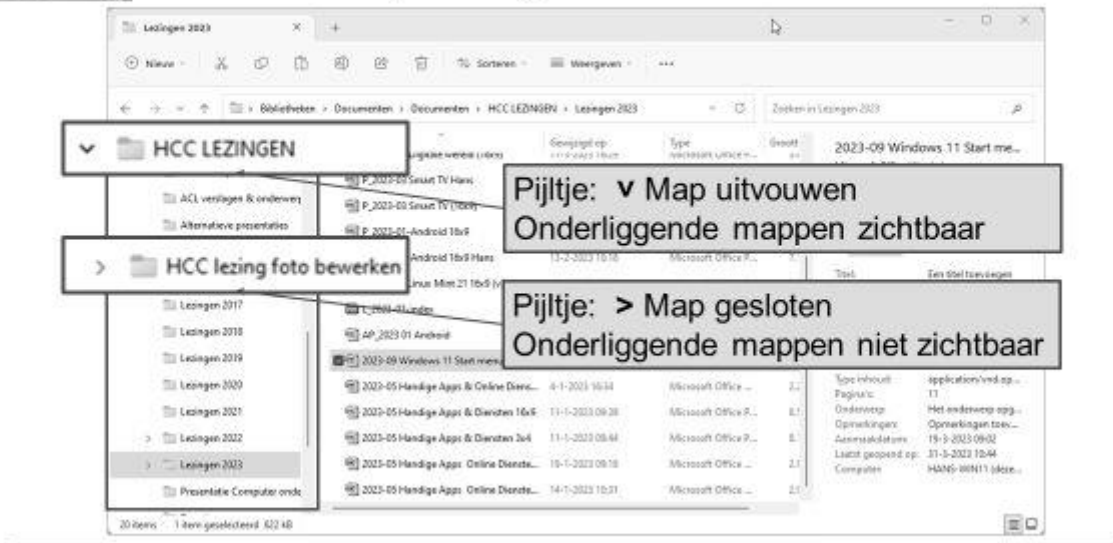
Lezingen 2023

Nieuw

Sorteren

Weergeven

...

Bibliotheken › Documenten › Documenten › HCC LEZINGEN › Lezingen 2023

Zoeken in Lezingen 2023

HCC LEZINGEN

Gewijzigd op

Type

Groott

2023-09 Windows 11 Start me...

P_2023-03 Smart TV Hans

P_2023-03 Smart TV (16x9)

ACL verslagen & onderwe

Alternatieve presentaties

P_2023-01 Android 16x9

Android 16x9 Hans

13-2-2023 10:16

Microsoft Office P...

Linux Mint 21 16x9

HCC lezing foto bewerken

Titel:

Een titel toevoegen

Lezingen 2017

Lezingen 2018

AP_2023 01 Android

Lezingen 2019

2023-09 Windows 11 Start menu

Lezingen 2020

2023-05 Handige Apps & Online Dien...

4-1-2023 16:34

Microsoft Office ...

Lezingen 2021

2023-05 Handige Apps & Diensten 16x9

11-1-2023 09:28

Microsoft Office P...

Lezingen 2022

2023-05 Handige Apps & Diensten 3x4

11-1-2023 09:44

Microsoft Office P...

Lezingen 2023

2023-05 Handige Apps Online Dienste...

19-1-2023 09:18

Microsoft Office ...

Presentatie Computer onde

2023-05 Handige Apps Online Dienste...

14-1-2023 10:31

Microsoft Office ...

Type inhoud:

application/vnd.op...

Pagina's:

11

Onderwerp:

Het onderwerp opg...

Opmerkingen:

Opmerkingen toev...

Aanmaakdatum:

19-3-2023 09:02

Laatst geopend op:

31-3-2023 10:44

Computer:

HANS-WIN11 (deze...

20 items

1 item geselecteerd 622 kB

Pijltje: ˅ Map uitvouwen
Onderliggende mappen zichtbaar

Pijltje: > Map gesloten
Onderliggende mappen niet zichtbaar